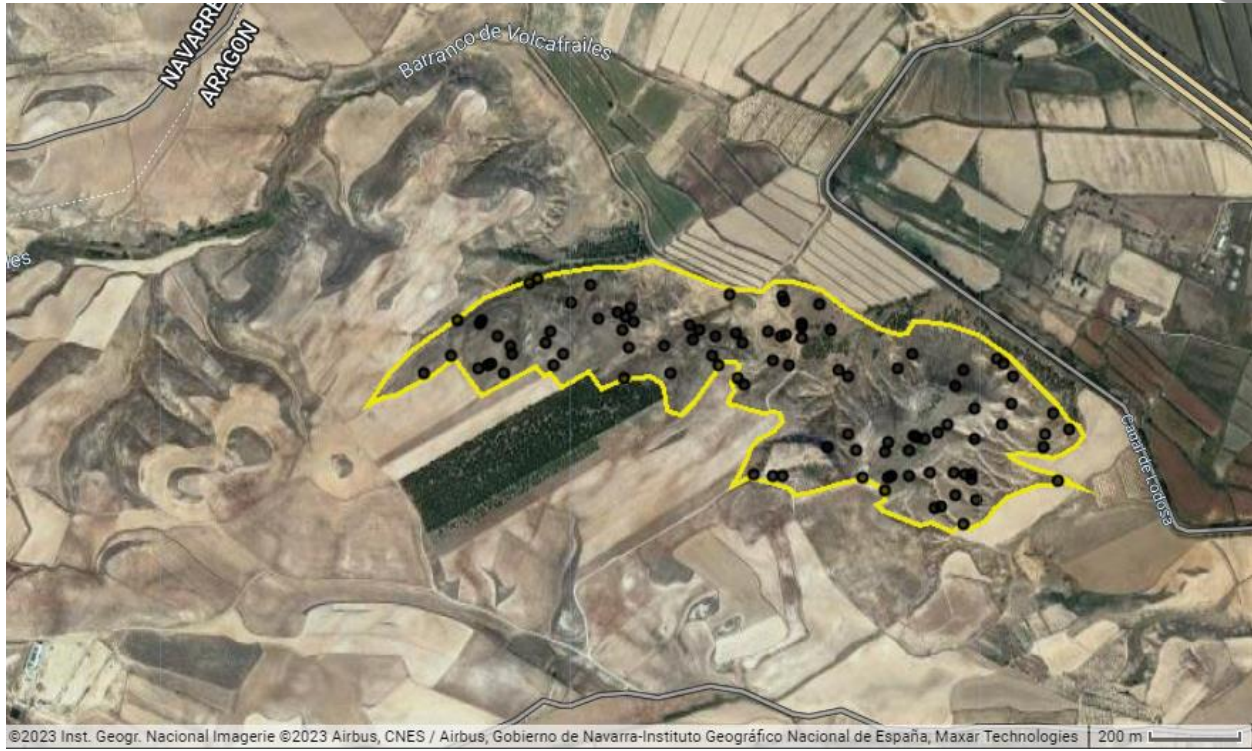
NAVARRE
ARAGON
Barranco de Volcafrailes
les
Canal de Lodosa
©2023 Inst. Geogr. Nacional Imagerie ©2023 Airbus, CNES / Airbus, Gobierno de Navarra-Instituto Geográfico Nacional de España, Maxar Technologies | 200 m